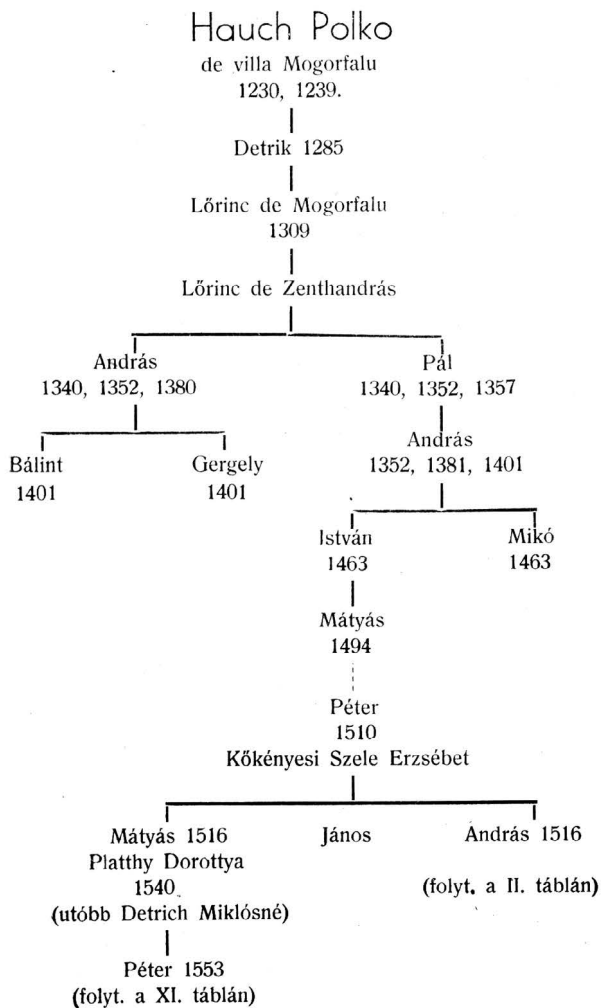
Hauch Polko
de villa Mogorfalu
1230, 1239.

Detrik 1285

Lőrinc de Mogorfalu
1309

Lőrinc de Zenthandrás

András
1340, 1352, 1380

Bálint
1401

Gergely
1401

Pál
1340, 1352, 1357

András
1352, 1381, 1401

István
1463

Mikó
1463

Mátyás
1494

Péter
1510
Kőkényesi Szele Erzsébet

Mátyás 1516
Platthy Dorottya
1540
(utóbb Detrich Miklósné)

Péter 1553
(folyt. a XI. táblán)

János

András 1516

(folyt. a II. táblán)